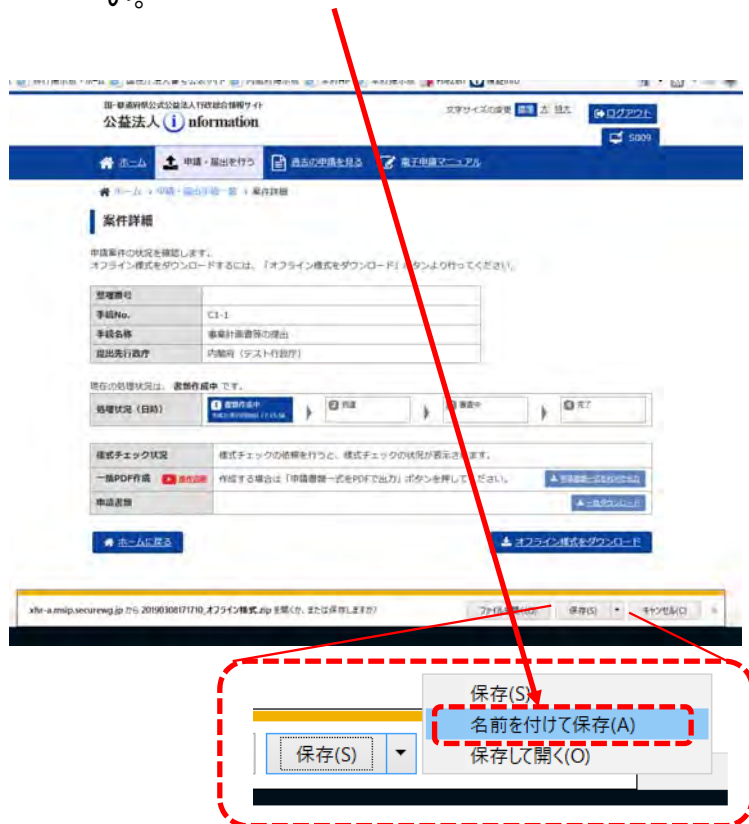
す。

国・都道府県公式公益法人行政総合情報サイト
公益法人 i nformation

文字サイズの変更 標準 大 特大
ログアウト
S009

ホーム　申請・届出を行う　過去の申請を見る　電子申請マニュアル

ホーム > 申請・届出手続一覧 > 案件詳細

案件詳細

申請案件の状況を確認します。
オフライン様式をダウンロードするには、「オフライン様式をダウンロード」ボタンより行ってください。

| 整理番号 | |
|---|---|
| 手続No. | C1-1 |
| 手続名称 | 事業計画書等の提出 |
| 提出先行政庁 | 内閣府（テスト行政庁） |

現在の処理状況は、書類作成中 です。

処理状況（日時）　1 書類作成中　2 到達　3 審査中　4 完了

| 様式チェック状況 | 様式チェックの依頼を行うと、様式チェックの状況が表示されます。 |
|---|---|
| 一括PDF作成 | 作成する場合は「申請書類一式をPDFで出力」ボタンを押してください。 |
| 申請書類 | |

ホームに戻る　オフライン様式をダウンロード

xhr-a.msip.securewg.jp から 20190308171710_オフライン様式.zip を開くか、または保存しますか?　ファイルを開く(O)　保存(S)　キャンセル(C)

保存(S)
名前を付けて保存(A)
保存して開く(O)
保存(S)